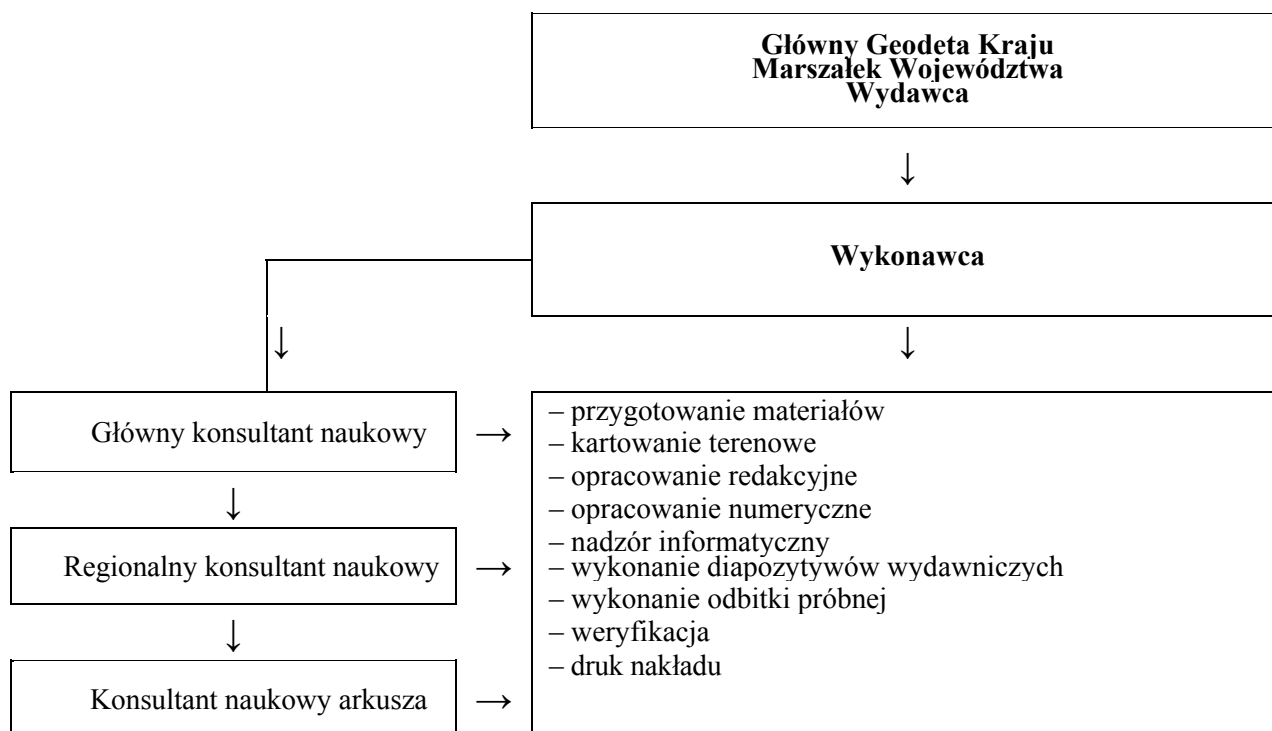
Główny Geodeta Kraju
Marszałek Województwa
Wydawca

↓

Wykonawca

↓

↓

Główny konsultant naukowy →

↓

Regionalny konsultant naukowy →

↓

Konsultant naukowy arkusza →

– przygotowanie materiałów
– kartowanie terenowe
– opracowanie redakcyjne
– opracowanie numeryczne
– nadzór informatyczny
– wykonanie diapozytywów wydawniczych
– wykonanie odbitki próbnej
– weryfikacja
– druk nakładu